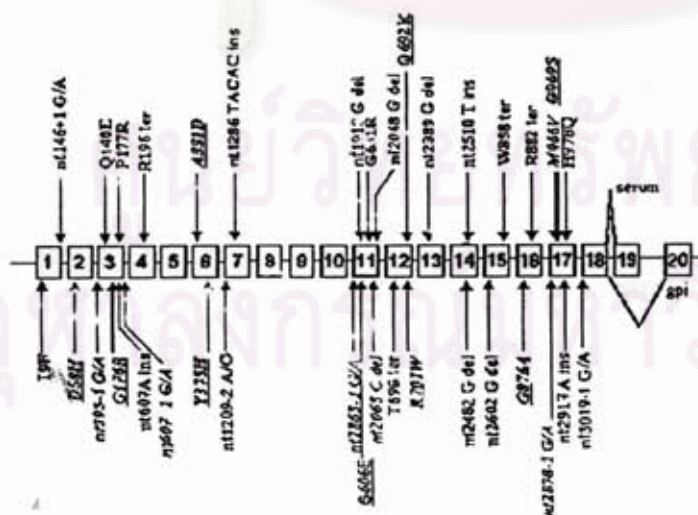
nt146+1 G/A

Q140E
P177R
R196 ter

A851D

nt1286 TACAC ins

nt1910 G del
G641R

nt2048 G del
G692K

nt2389 G del

nt2510 T ins

W858 ter

R882 ter

M966V
D968S
I979Q

serum

1 2 3 4 5 6 7 8 9 10 11 12 13 14 15 16 17 18 19 20

gpi

T9P
D58Y

nt595-1 G/A
Q126R
nt697A ins
nt697 1 G/A

Y375F

nt1209-2 A/G

G606E
nt2065-1 G/A
nt2065 C del
T696 ter
R701W

nt2482 G del
nt2602 G del
Q876A

nt2878-1 G/A
nt2917 A ins
nt3019-1 G/A